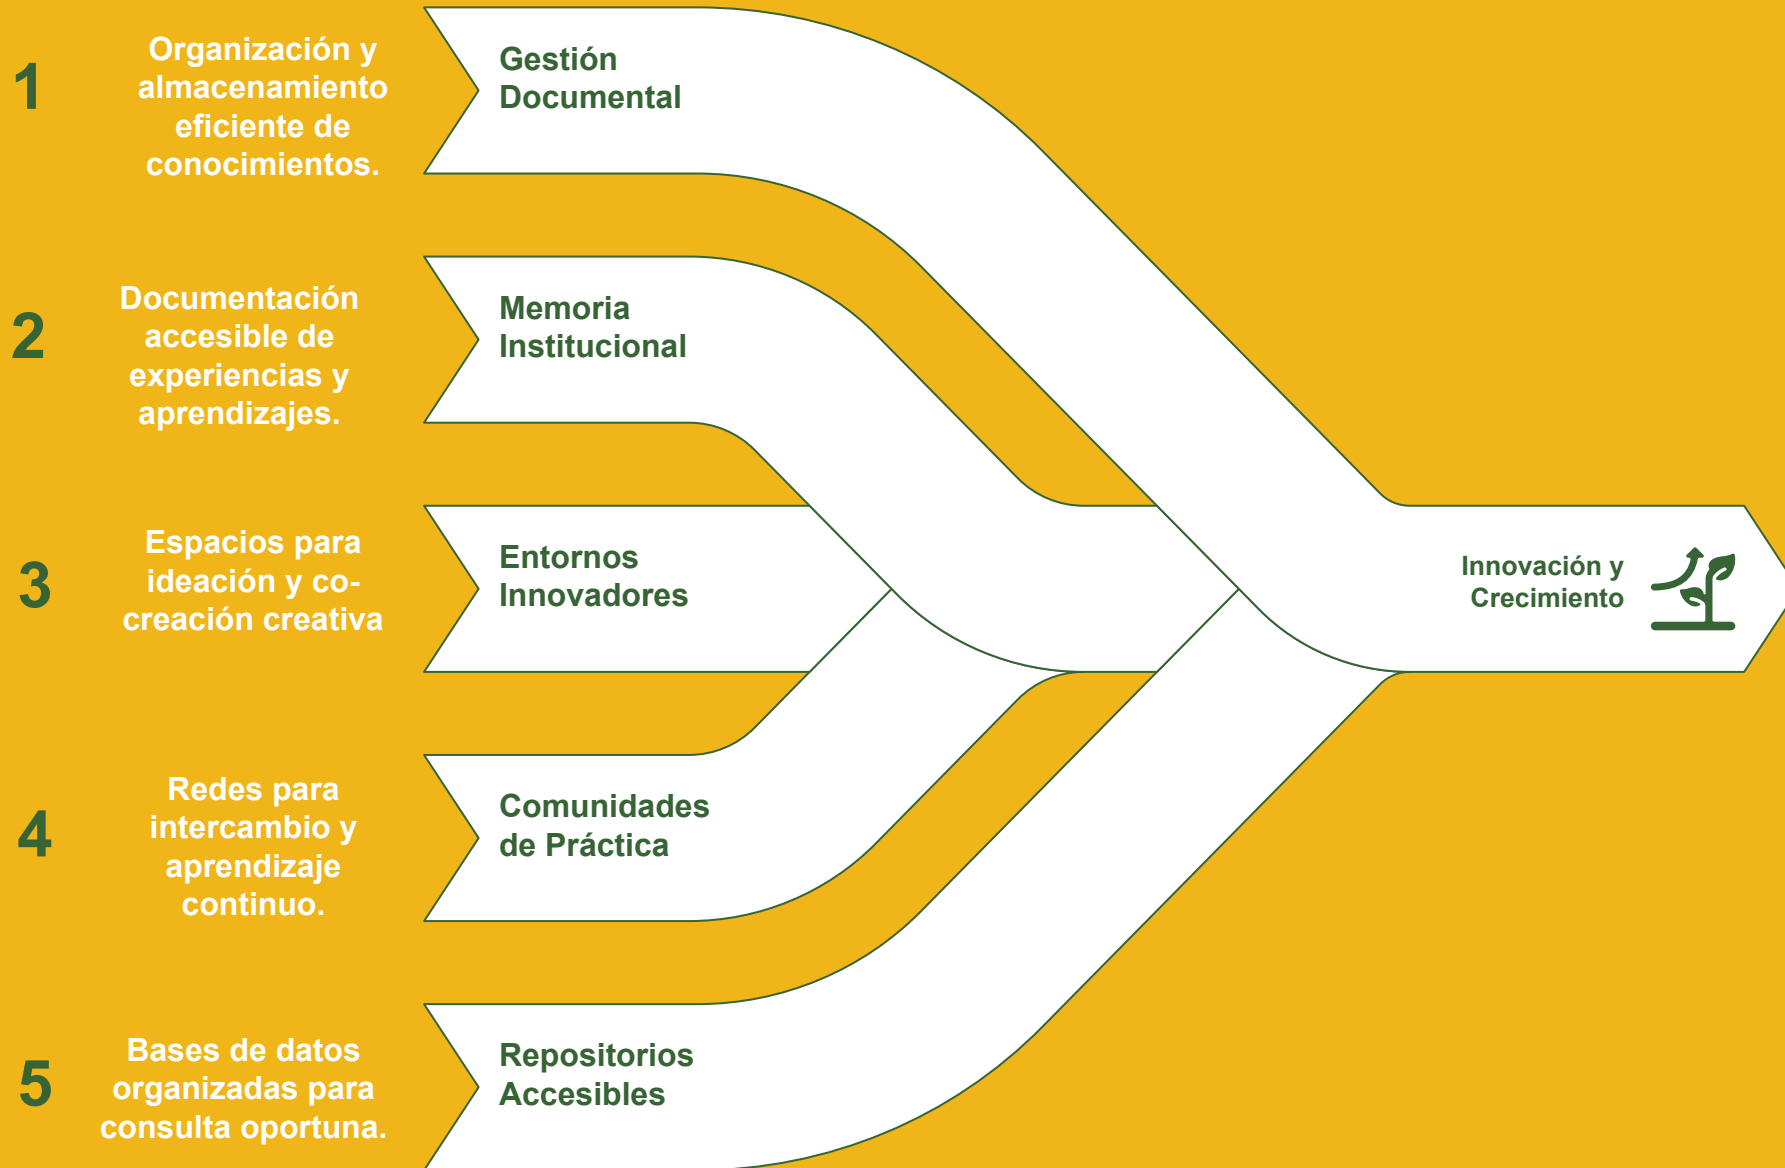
1

Organización y almacenamiento eficiente de conocimientos.

Gestión Documental

2

Documentación accesible de experiencias y aprendizajes.

Memoria Institucional

3

Espacios para ideación y co-creación creativa

Entornos Innovadores

4

Redes para intercambio y aprendizaje continuo.

Comunidades de Práctica

5

Bases de datos organizadas para consulta oportuna.

Repositorios Accesibles

Innovación y Crecimiento